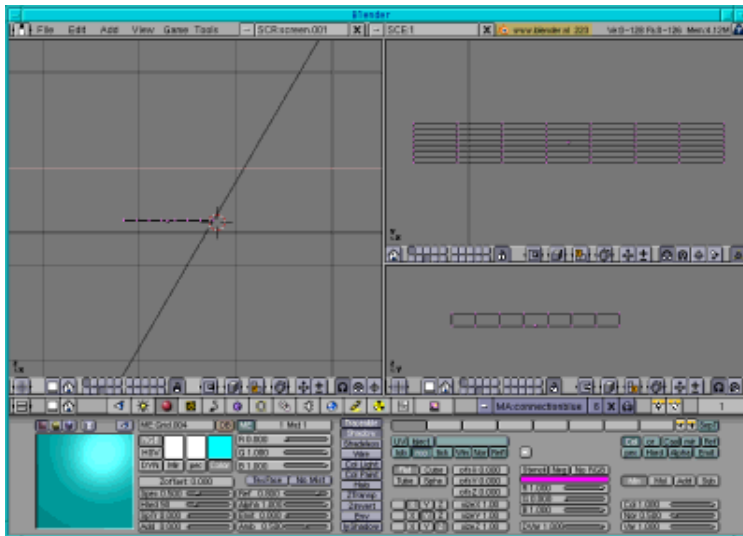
Blender

File Edit Add View Game Tools SCR:screen.001 X SCE:1 X www.blender.nl 223 Ve:0-128 Fa:0-126 Mem:4.12M

MA:connectiontube

MA:Grid.004 DB ME 1 Mat 1

RGB HSV DYN Mir spec Color

R 0.800
G 1.000
B 1.000

Zoffset: 0.000 TraShadow No Mist

Spec 0.500 Ref 0.800
Hard 50 Alpha 1.000
SpTr 0.000 Emit 0.000
Add 0.000 Amb 0.500

Traceable Shadow Shadeless Wire ZInvert OnlyShadow ZTransp Halo Env VColLight VColPaint TexFace NoMist Env

UV Object Glob Orco Stick Win Nor Refl

Flat Cube Tube Sphe
ofsX 0.000 ofsY 0.000 ofsZ 0.000
sizeX 1.000 sizeY 1.000 sizeZ 1.000

Stencil Neg No RGB

R 1.000 G 0.000 B 1.000 DVar 1.000

Col Nor Csp Cmir Ref Spec Hard Alpha Emit
Mix Mul Add Sub
Col 1.000 Nor 0.500 Var 1.000